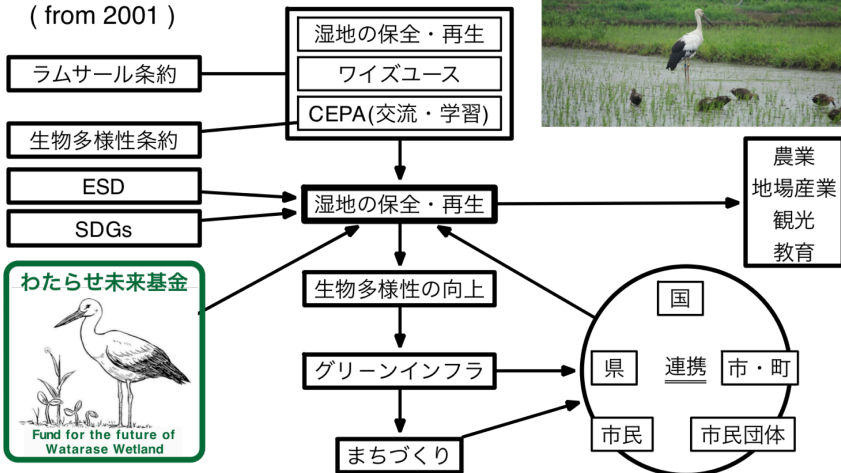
( from 2001 )

湿地の保全・再生

ワイズユース

CEPA(交流・学習)

ラムサール条約

生物多様性条約

ESD

SDGs

湿地の保全・再生

農業
地場産業
観光
教育

わたらせ未来基金

Fund for the future of Watarase Wetland

生物多様性の向上

グリーンインフラ

まちづくり

国

県

連携

市・町

市民

市民団体